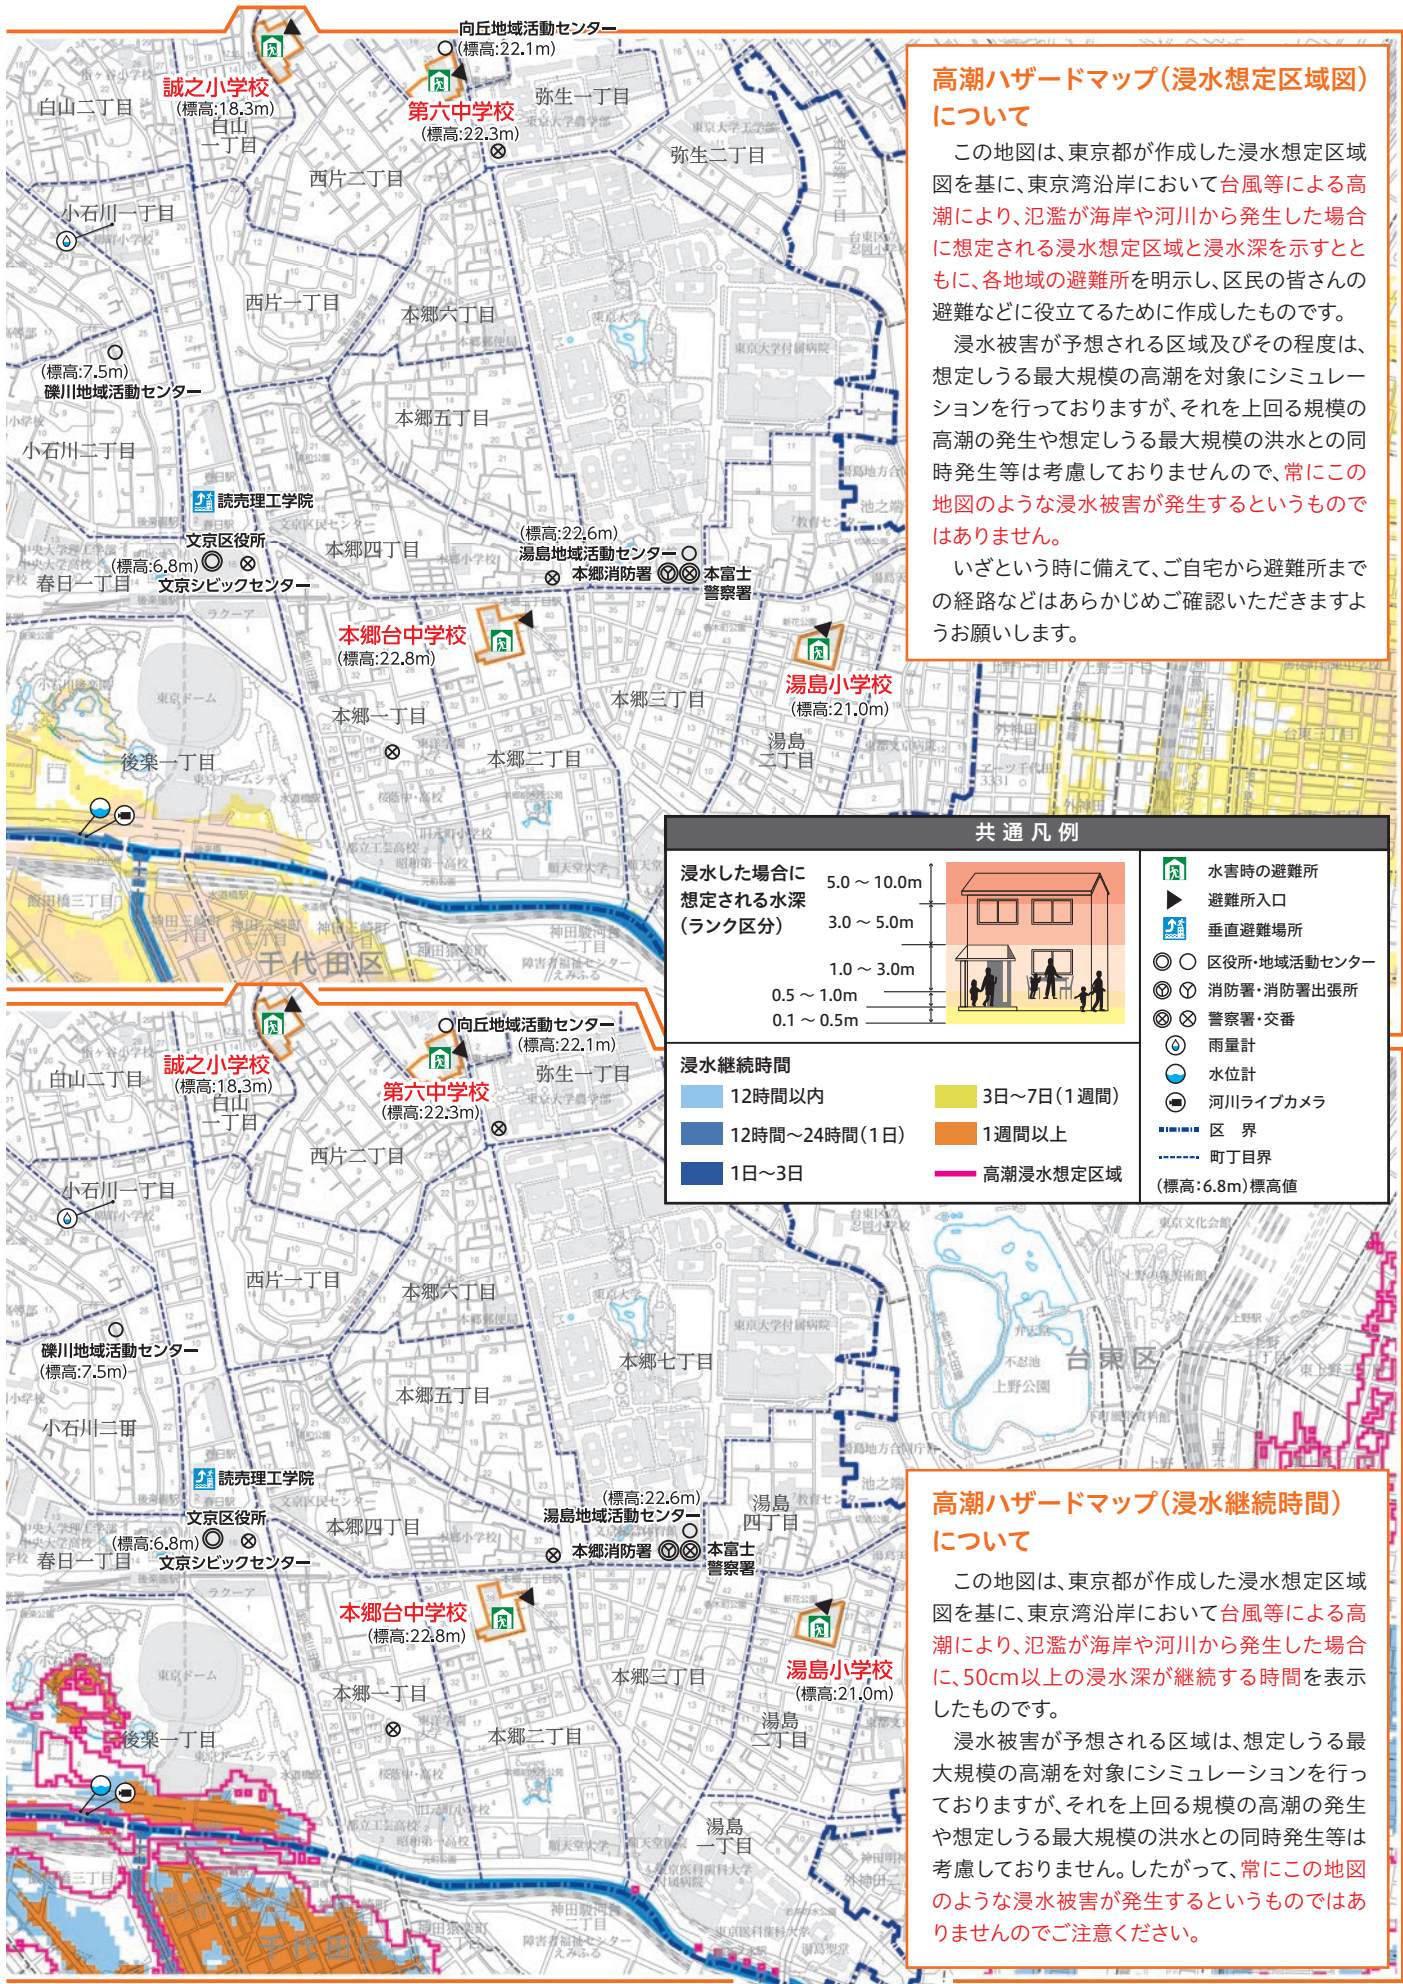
高潮ハザードマップ(浸水想定区域図)について

この地図は、東京都が作成した浸水想定区域図を基に、東京湾沿岸において台風等による高潮により、氾濫が海岸や河川から発生した場合に想定される浸水想定区域と浸水深を示すとともに、各地域の避難所を明示し、区民の皆さんの避難などに役立てるために作成したものです。

浸水被害が予想される区域及びその程度は、想定しうる最大規模の高潮を対象にシミュレーションを行っておりますが、それを上回る規模の高潮の発生や想定しうる最大規模の洪水との同時発生等は考慮しておりませんので、常にこの地図のような浸水被害が発生するというものではありません。

いざという時に備えて、ご自宅から避難所までの経路などはあらかじめご確認いただきますようお願いします。

誠之小学校 (標高:18.3m)
向丘地域活動センター (標高:22.1m)
第六中学校 (標高:22.3m)
白山二丁目
白山一丁目
弥生一丁目
弥生二丁目
西片二丁目
小石川一丁目
西片一丁目
本郷六丁目
(標高:7.5m) 礫川地域活動センター
本郷五丁目
小石川二丁目
読売理工学院
文京区役所 (標高:6.8m)
文京シビックセンター
春日一丁目
本郷四丁目
(標高:22.6m) 湯島地域活動センター
本郷消防署
本富士警察署
本郷台中学校 (標高:22.8m)
湯島小学校 (標高:21.0m)
本郷三丁目
本郷一丁目
湯島二丁目
後楽一丁目
本郷二丁目
千代田区

共通凡例
浸水した場合に想定される水深(ランク区分)
5.0～10.0m
3.0～5.0m
1.0～3.0m
0.5～1.0m
0.1～0.5m
水害時の避難所
避難所入口
垂直避難場所
区役所・地域活動センター
消防署・消防署出張所
警察署・交番
雨量計
水位計
河川ライブカメラ
区界
町丁目界
(標高:6.8m)標高値
浸水継続時間
12時間以内
3日～7日(1週間)
12時間～24時間(1日)
1週間以上
1日～3日
高潮浸水想定区域

誠之小学校 (標高:18.3m)
向丘地域活動センター (標高:22.1m)
第六中学校 (標高:22.3m)
白山二丁目
白山一丁目
弥生一丁目
西片二丁目
小石川一丁目
西片一丁目
本郷六丁目
礫川地域活動センター (標高:7.5m)
本郷七丁目
本郷五丁目
小石川二丁目
読売理工学院
文京区役所 (標高:6.8m)
文京シビックセンター
春日一丁目
本郷四丁目
(標高:22.6m) 湯島地域活動センター
湯島四丁目
本郷消防署
本富士警察署
本郷台中学校 (標高:22.8m)
湯島小学校 (標高:21.0m)
本郷三丁目
本郷一丁目
湯島二丁目
後楽一丁目
本郷二丁目
湯島一丁目
台東区
千代田区

高潮ハザードマップ(浸水継続時間)について

この地図は、東京都が作成した浸水想定区域図を基に、東京湾沿岸において台風等による高潮により、氾濫が海岸や河川から発生した場合に、50cm以上の浸水深が継続する時間を表示したものです。

浸水被害が予想される区域は、想定しうる最大規模の高潮を対象にシミュレーションを行っておりますが、それを上回る規模の高潮の発生や想定しうる最大規模の洪水との同時発生等は考慮しておりません。したがって、常にこの地図のような浸水被害が発生するというものではありませんのでご注意ください。